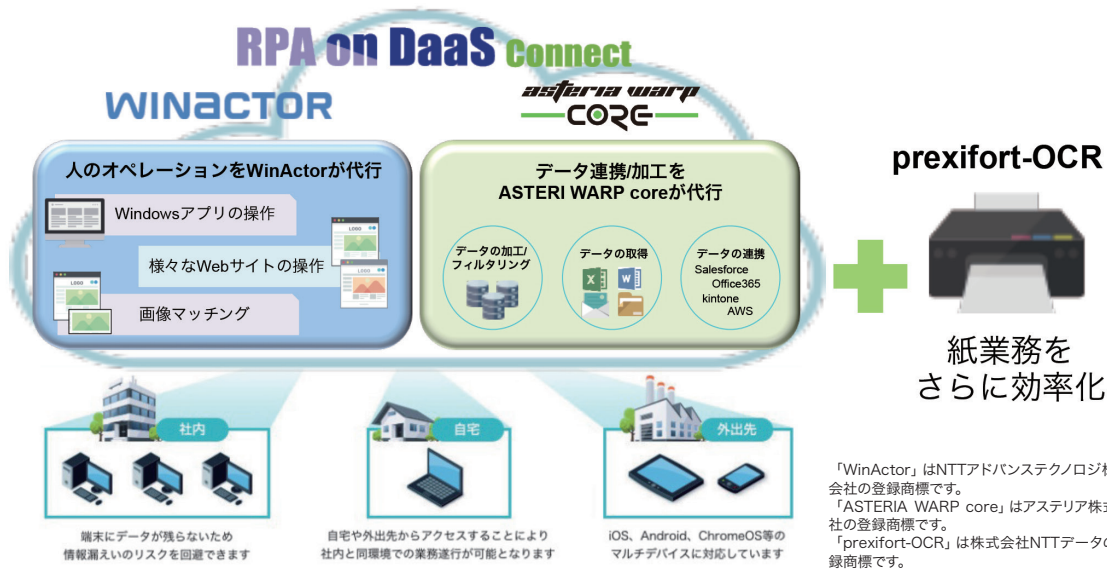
RPA on DaaS Connect

WINACTOR

asteria warp CORE

人のオペレーションをWinActorが代行

Windowsアプリの操作

様々なWebサイトの操作

画像マッチング

データ連携/加工を ASTERI WARP coreが代行

データの加工/フィルタリング

データの取得

データの連携 Salesforce Office365 kintone AWS

prexifort-OCR

紙業務を さらに効率化

社内

端末にデータが残らないため 情報漏えいのリスクを回避できます

自宅

自宅や外出先からアクセスすることにより 社内と同環境での業務遂行が可能となります

外出先

iOS、Android、ChromeOS等の マルチデバイスに対応しています

「WinActor」はNTTアドバンステクノロジ株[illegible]会社の登録商標です。
「ASTERIA WARP core」はアステリア株式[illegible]社の登録商標です。
「prexifort-OCR」は株式会社NTTデータの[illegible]録商標です。